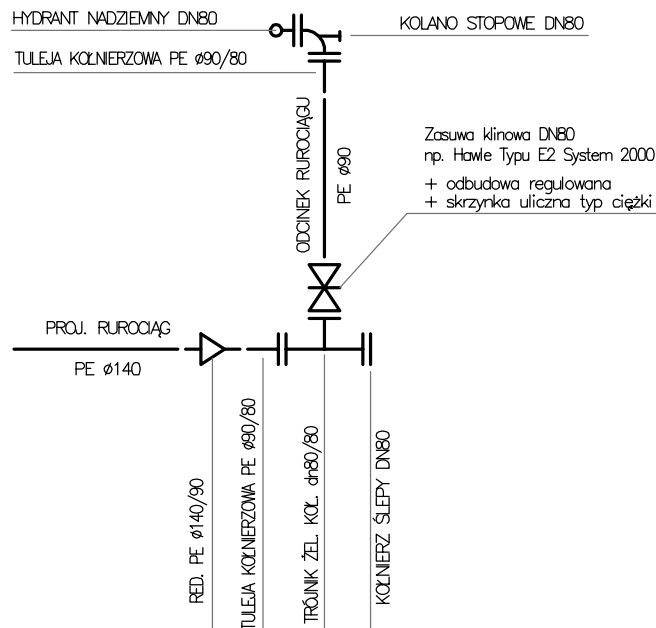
HYDRANT NADZIEMNY DN80

KOLANO STOPOWE DN80

TULEJA KOŁNIERZOWA PE ø90/80

ODCINEK RUROCIĄGU

PE ø90

Zasuwa klinowa DN80
np. Hawle Typu E2 System 2000

+ odbudowa regulowana
+ skrzynka uliczna typ ciężki

PROJ. RUROCIĄG

PE ø140

RED. PE ø140/90

TULEJA KOŁNIERZOWA PE ø90/80

TRÓJNIK ŻEL. KOŁ. dn80/80

KOŁNIERZ ŚLEPY DN80